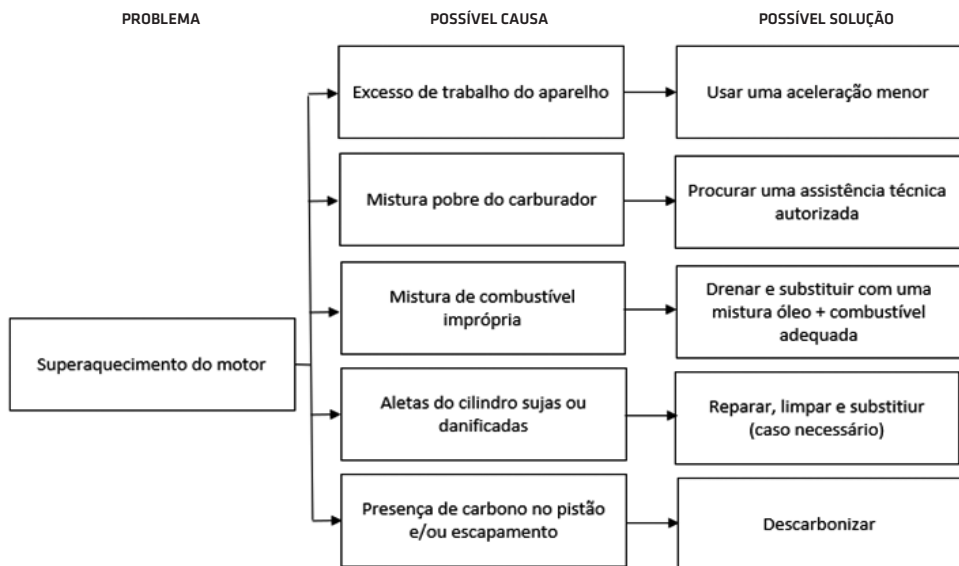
PROBLEMA

POSSÍVEL CAUSA

POSSÍVEL SOLUÇÃO

Superaquecimento do motor

Excesso de trabalho do aparelho

Usar uma aceleração menor

Mistura pobre do carburador

Procurar uma assistência técnica autorizada

Mistura de combustível imprópria

Drenar e substituir com uma mistura óleo + combustível adequada

Aletas do cilindro sujas ou danificadas

Reparar, limpar e substitiur (caso necessário)

Presença de carbono no pistão e/ou escapamento

Descarbonizar